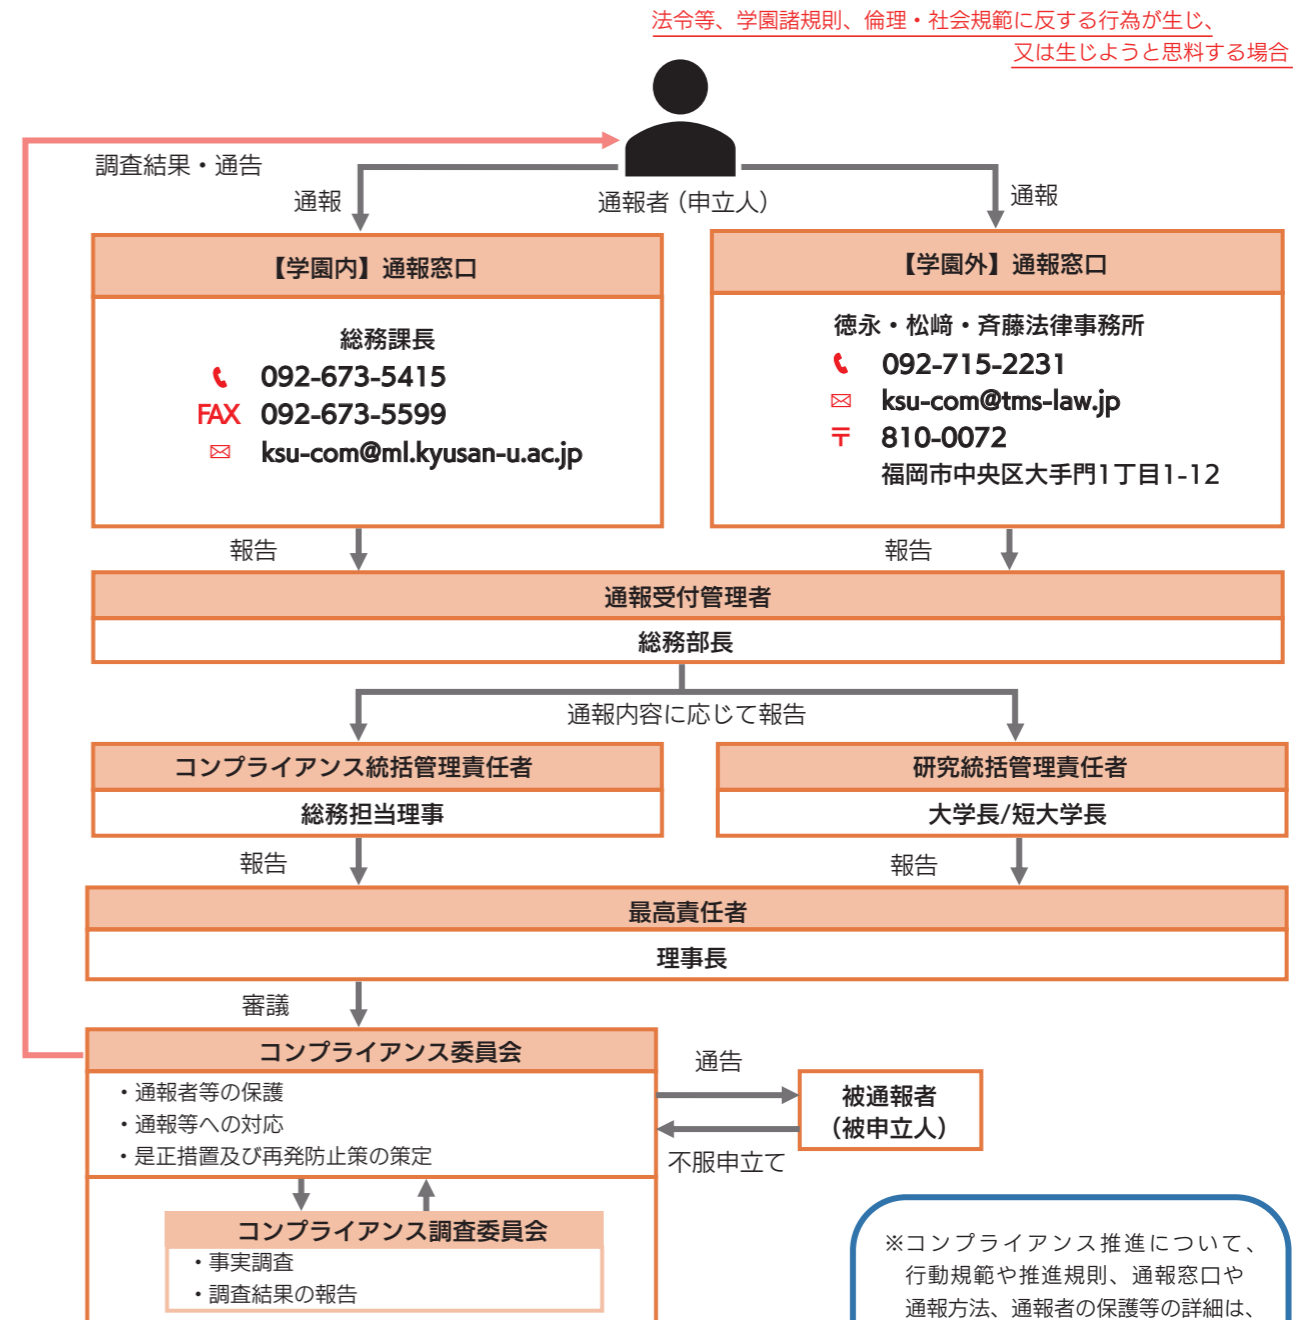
法令等、学園諸規則、倫理・社会規範に反する行為が生じ、又は生じようと思料する場合

調査結果・通告

通報

通報者（申立人）

通報

【学園内】通報窓口

総務課長
092-673-5415
FAX 092-673-5599
ksu-com@ml.kyusan-u.ac.jp

【学園外】通報窓口

徳永・松﨑・斉藤法律事務所
092-715-2231
ksu-com@tms-law.jp
〒 810-0072
福岡市中央区大手門1丁目1-12

報告

報告

通報受付管理者
総務部長

通報内容に応じて報告

コンプライアンス統括管理責任者
総務担当理事

研究統括管理責任者
大学長/短大学長

報告

報告

最高責任者
理事長

審議

コンプライアンス委員会
・通報者等の保護
・通報等への対応
・是正措置及び再発防止策の策定

通告

被通報者
（被申立人）

不服申立て

コンプライアンス調査委員会
・事実調査
・調査結果の報告

※コンプライアンス推進について、行動規範や推進規則、通報窓口や通報方法、通報者の保護等の詳細は、